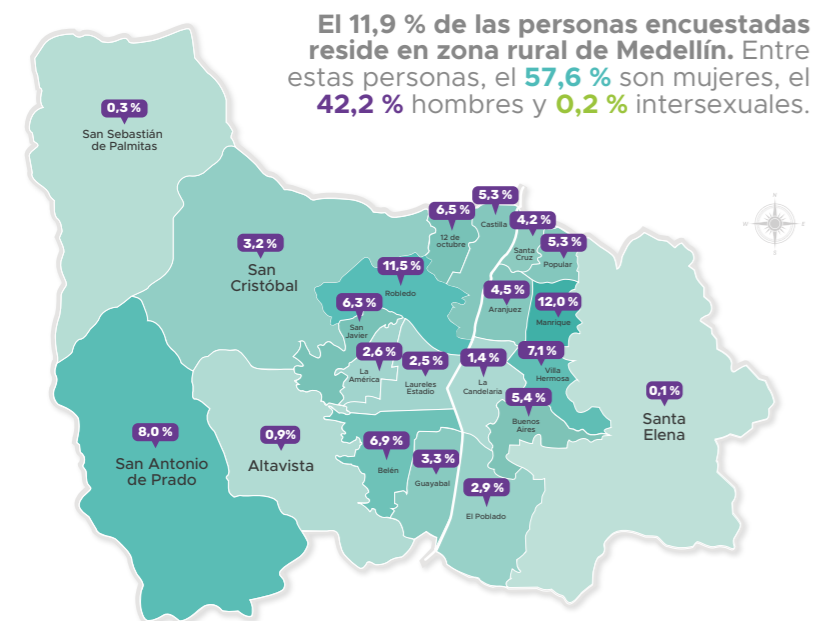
**El 11,9 % de las personas encuestadas reside en zona rural de Medellín.** Entre estas personas, el **57,6 %** son mujeres, el **42,2 %** hombres y **0,2 %** intersexuales.

0,3 %
San Sebastián de Palmitas

3,2 %
San Cristóbal

6,5 %
12 de octubre

5,3 %
Castilla

4,2 %
Santa Cruz

5,3 %
Popular

11,5 %
Robledo

6,3 %
San Javier

4,5 %
Aranjuez

12,0 %
Manrique

2,6 %
La América

2,5 %
Laureles Estadio

1,4 %
La Candelaria

7,1 %
Villa Hermosa

0,1 %
Santa Elena

5,4 %
Buenos Aires

8,0 %
San Antonio de Prado

0,9%
Altavista

6,9 %
Belén

3,3 %
Guayabal

2,9 %
El Poblado